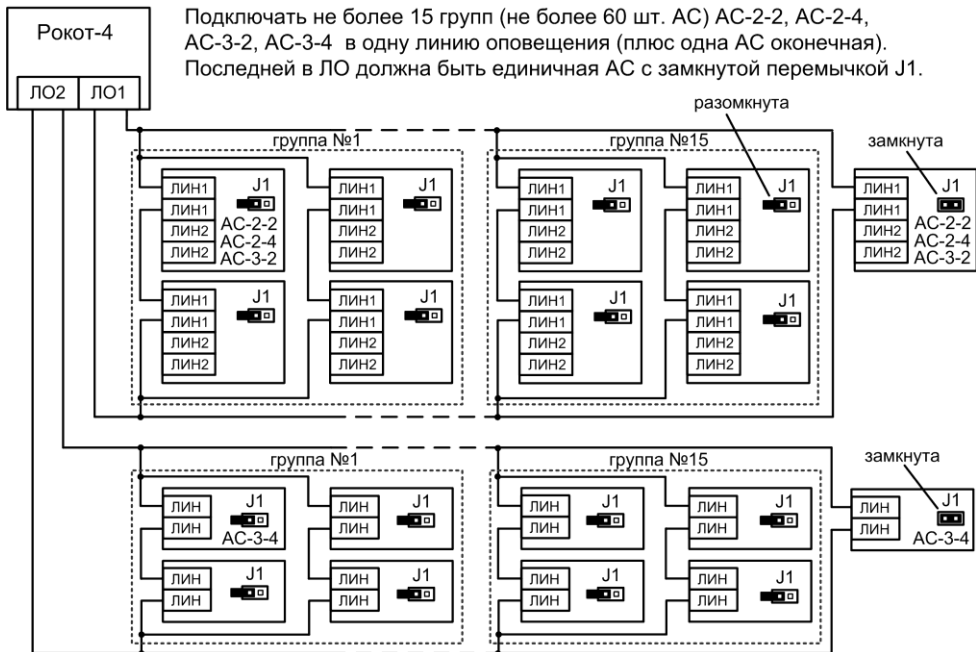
Рокот-4

ЛО2 ЛО1

Подключать не более 15 групп (не более 60 шт. АС) АС-2-2, АС-2-4, АС-3-2, АС-3-4 в одну линию оповещения (плюс одна АС оконечная). Последней в ЛО должна быть единичная АС с замкнутой перемычкой J1.

группа №1

ЛИН1
ЛИН1
ЛИН2
ЛИН2
J1
АС-2-2
АС-2-4
АС-3-2

ЛИН1
ЛИН1
ЛИН2
ЛИН2
J1

ЛИН1
ЛИН1
ЛИН2
ЛИН2
J1

ЛИН1
ЛИН1
ЛИН2
ЛИН2
J1

группа №15

разомкнута

ЛИН1
ЛИН1
ЛИН2
ЛИН2
J1

ЛИН1
ЛИН1
ЛИН2
ЛИН2
J1

ЛИН1
ЛИН1
ЛИН2
ЛИН2
J1

ЛИН1
ЛИН1
ЛИН2
ЛИН2
J1

замкнута

ЛИН1
ЛИН1
ЛИН2
ЛИН2
J1
АС-2-2
АС-2-4
АС-3-2

группа №1

ЛИН
ЛИН
J1
АС-3-4

ЛИН
ЛИН
J1

ЛИН
ЛИН
J1

ЛИН
ЛИН
J1

группа №15

ЛИН
ЛИН
J1

ЛИН
ЛИН
J1

ЛИН
ЛИН
J1

ЛИН
ЛИН
J1

замкнута

ЛИН
ЛИН
J1
АС-3-4